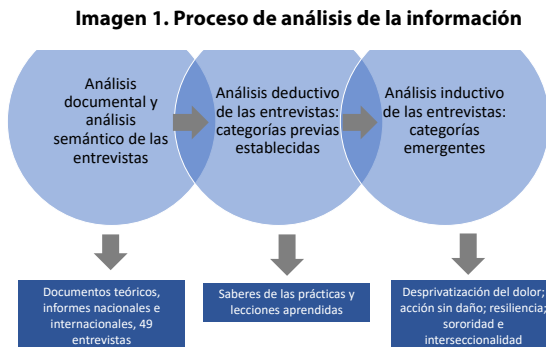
Imagen 1. Proceso de análisis de la información

Análisis documental y análisis semántico de las entrevistas

Análisis deductivo de las entrevistas: categorías previas establecidas

Análisis inductivo de las entrevistas: categorías emergentes

Documentos teóricos, informes nacionales e internacionales, 49 entrevistas

Saberes de las prácticas y lecciones aprendidas

Desprivatización del dolor; acción sin daño; resiliencia; sororidad e interseccionalidad